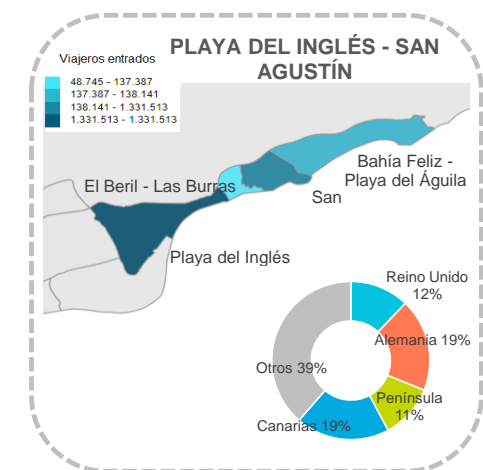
PLAYA DEL INGLÉS - SAN AGUSTÍN

Viajeros entrados
48.745 - 137.387
137.387 - 138.141
138.141 - 1.331.513
1.331.513 - 1.331.513

El Beril - Las Burras

San

Bahía Feliz - Playa del Águila

Playa del Inglés

Reino Unido 12%
Alemania 19%
Península 11%
Canarias 19%
Otros 39%